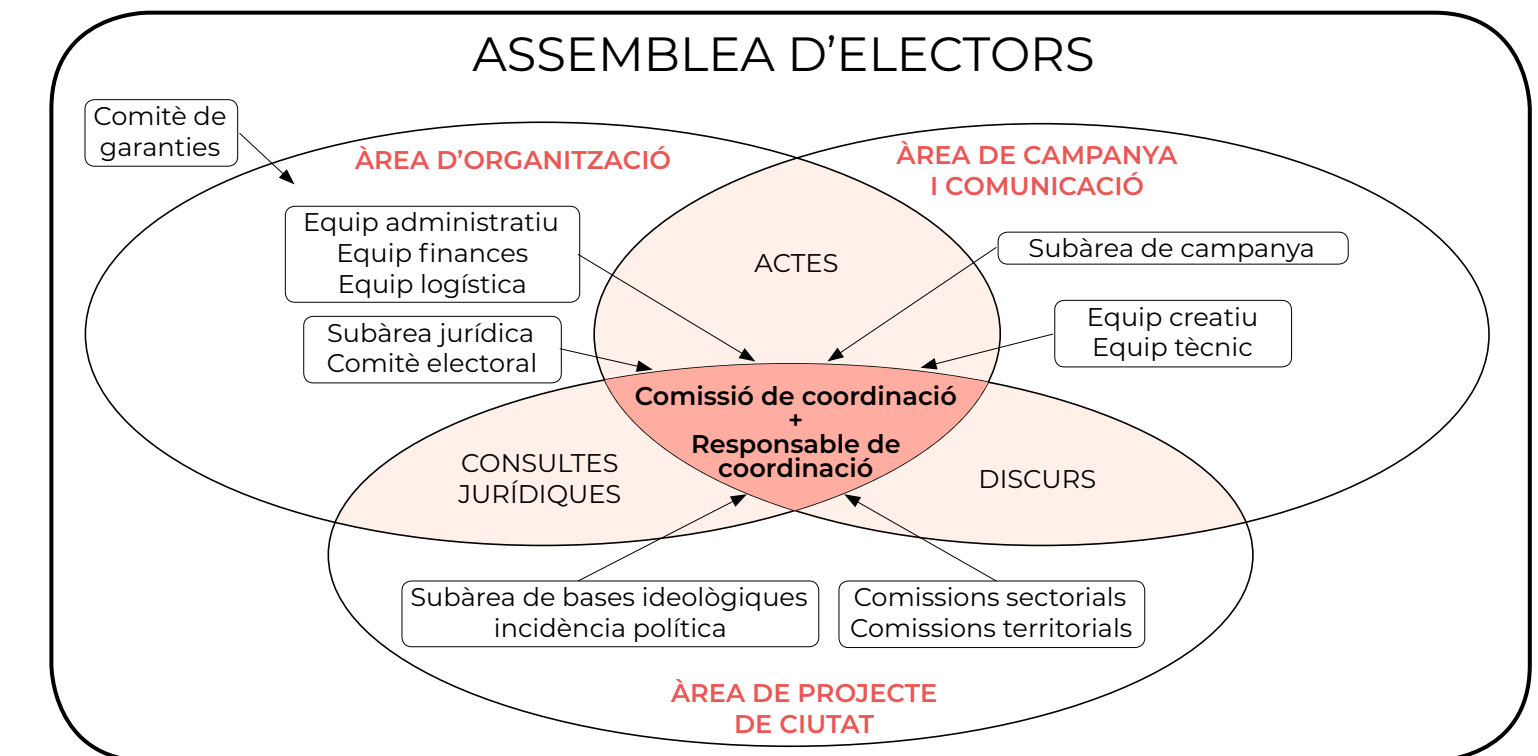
ASSEMBLEA D'ELECTORS

Comitè de garanties

ÀREA D'ORGANITZACIÓ

ÀREA DE CAMPANYA I COMUNICACIÓ

Equip administratiu
Equip finances
Equip logística

ACTES

Subàrea de campanya

Subàrea jurídica
Comitè electoral

Equip creatiu
Equip tècnic

Comissió de coordinació
+
Responsable de coordinació

CONSULTES JURÍDIQUES

DISCURS

Subàrea de bases ideològiques incidència política

Comissions sectorials
Comissions territorials

ÀREA DE PROJECTE DE CIUTAT